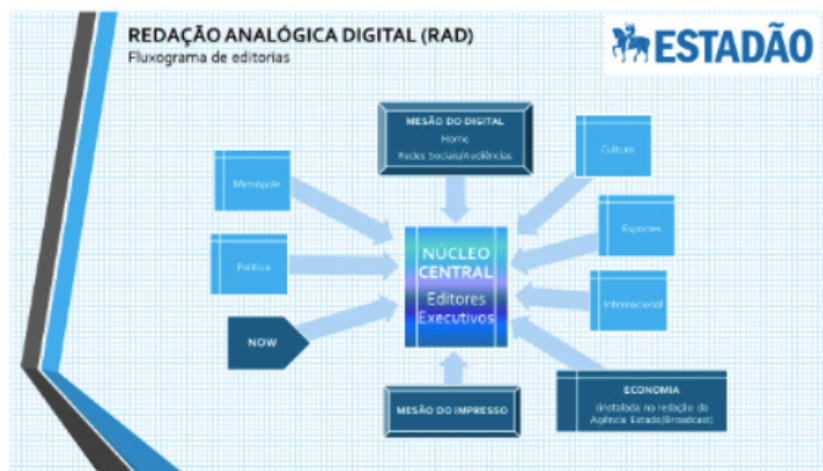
REDAÇÃO ANALÓGICA DIGITAL (RAD)
Fluxograma de editorias

ESTADÃO

MESÃO DO DIGITAL
Home
Redes Sociais/Audiências

Metrópole

Cultura

Esportes

Política

NÚCLEO CENTRAL
Editores Executivos

Internacional

NOW

ECONOMIA
(instalada na redação da Agência Estado(Broadcast)

MESÃO DO IMPRESSO